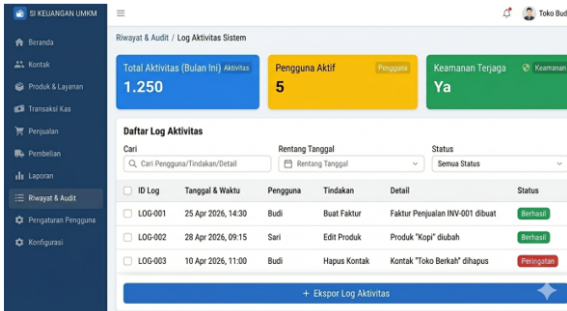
SI KEUANGAN UMKM
≡
Toko Bud

Beranda
Kontak
Produk & Layanan
Transaksi Kas
Penjualan
Pembelian
Laporan
Riwayat & Audit
Pengaturan Pengguna
Konfigurasi

Riwayat & Audit / Log Aktivitas Sistem

Total Aktivitas (Bulan Ini) Aktivitas
1.250

Pengguna Aktif Pengguna
5

Keamanan Terjaga Keaman
Ya

Daftar Log Aktivitas

Cari
Cari Pengguna/Tindakan/Detail

Rentang Tanggal
Rentang Tanggal

Status
Semua Status

| ID Log | Tanggal & Waktu | Pengguna | Tindakan | Detail | Status |
|---|---|---|---|---|---|
| LOG-001 | 25 Apr 2026, 14:30 | Budi | Buat Faktur | Faktur Penjualan INV-001 dibuat | Berhasil |
| LOG-002 | 28 Apr 2026, 09:15 | Sari | Edit Produk | Produk "Kopi" diubah | Berhasil |
| LOG-003 | 10 Apr 2026, 11:00 | Budi | Hapus Kontak | Kontak "Toko Berkah" dihapus | Peringatan |

+ Ekspor Log Aktivitas